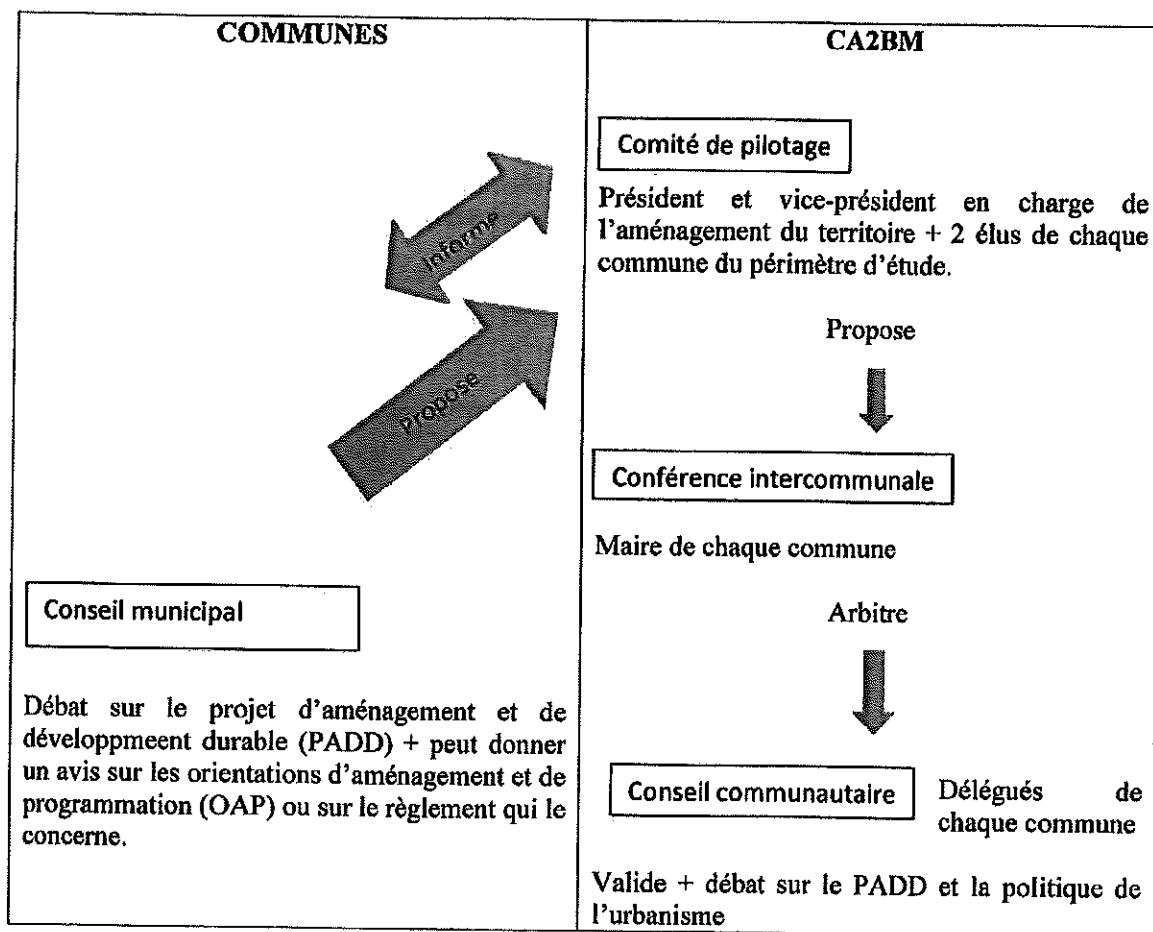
| COMMUNES | CA2BM |
|---|---|
| Informe<br>Propose<br>Conseil municipal<br>Débat sur le projet d'aménagement et de développmeent durable (PADD) + peut donner un avis sur les orientations d'aménagement et de programmation (OAP) ou sur le règlement qui le concerne. | Comité de pilotage<br>Président et vice-président en charge de l'aménagement du territoire + 2 élus de chaque commune du périmètre d'étude.<br>Propose<br>Conférence intercommunale<br>Maire de chaque commune<br>Arbitre<br>Conseil communautaire Délégués de chaque commune<br>Valide + débat sur le PADD et la politique de l'urbanisme |